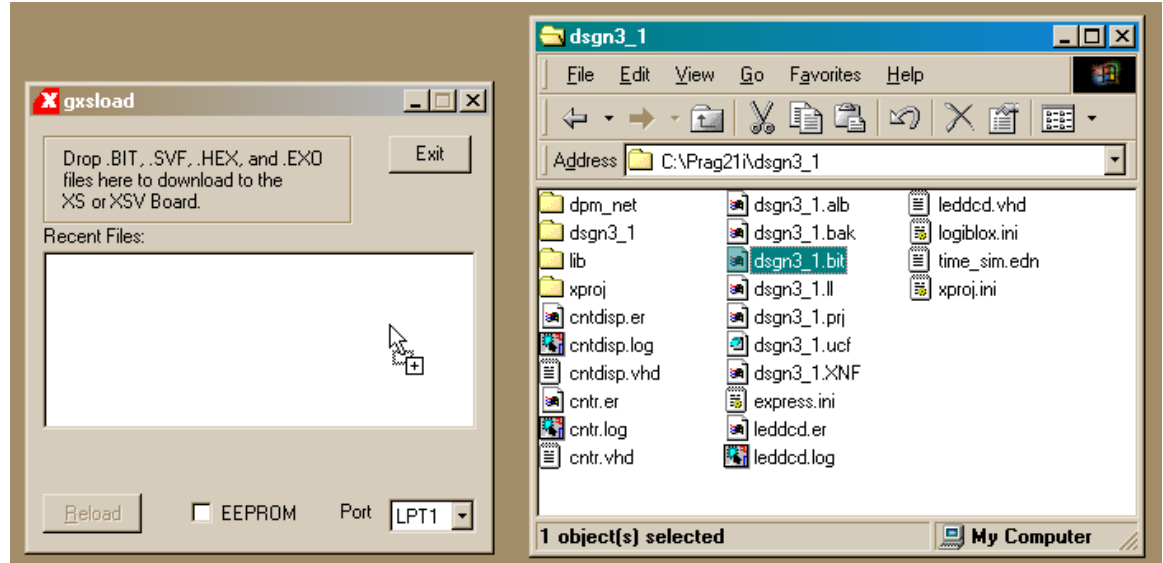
gxsload

Drop .BIT, .SVF, .HEX, and .EXO files here to download to the XS or XSV Board.

Exit

Recent Files:

Reload

EEPROM

Port LPT1

dsgn3_1

File Edit View Go Favorites Help

Address C:\Prag21i\dsgn3_1

dpm_net
dsgn3_1
lib
xproj
cntdisp.er
cntdisp.log
cntdisp.vhd
cntr.er
cntr.log
cntr.vhd

dsgn3_1.alb
dsgn3_1.bak
dsgn3_1.bit
dsgn3_1.ll
dsgn3_1.prj
dsgn3_1.ucf
dsgn3_1.XNF
express.ini
leddcd.er
leddcd.log

leddcd.vhd
logiblox.ini
time_sim.edn
xproj.ini

1 object(s) selected

My Computer